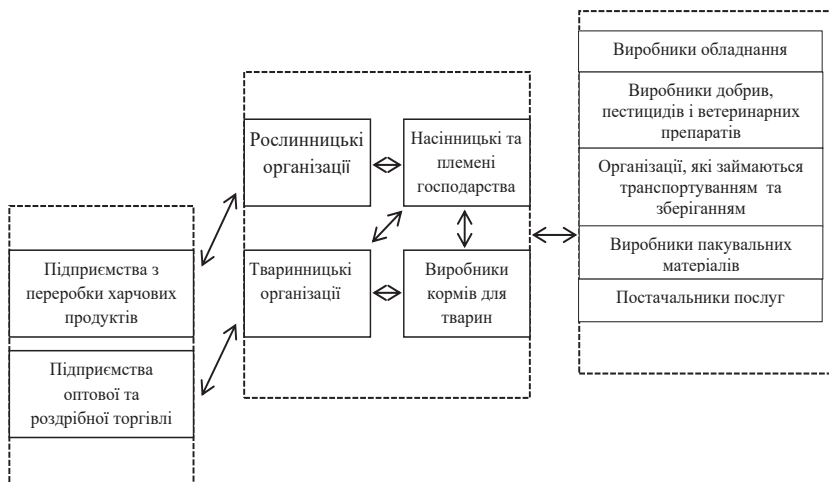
Рослинницькі організації

Насінницькі та племені господарства

Тваринницькі організації

Виробники кормів для тварин

Підприємства з переробки харчових продуктів

Підприємства оптової та роздрібної торгівлі

Виробники обладнання

Виробники добрив, пестицидів і ветеринарних препаратів

Організації, які займаються транспортуванням та зберіганням

Виробники пакувальних матеріалів

Постачальники послуг